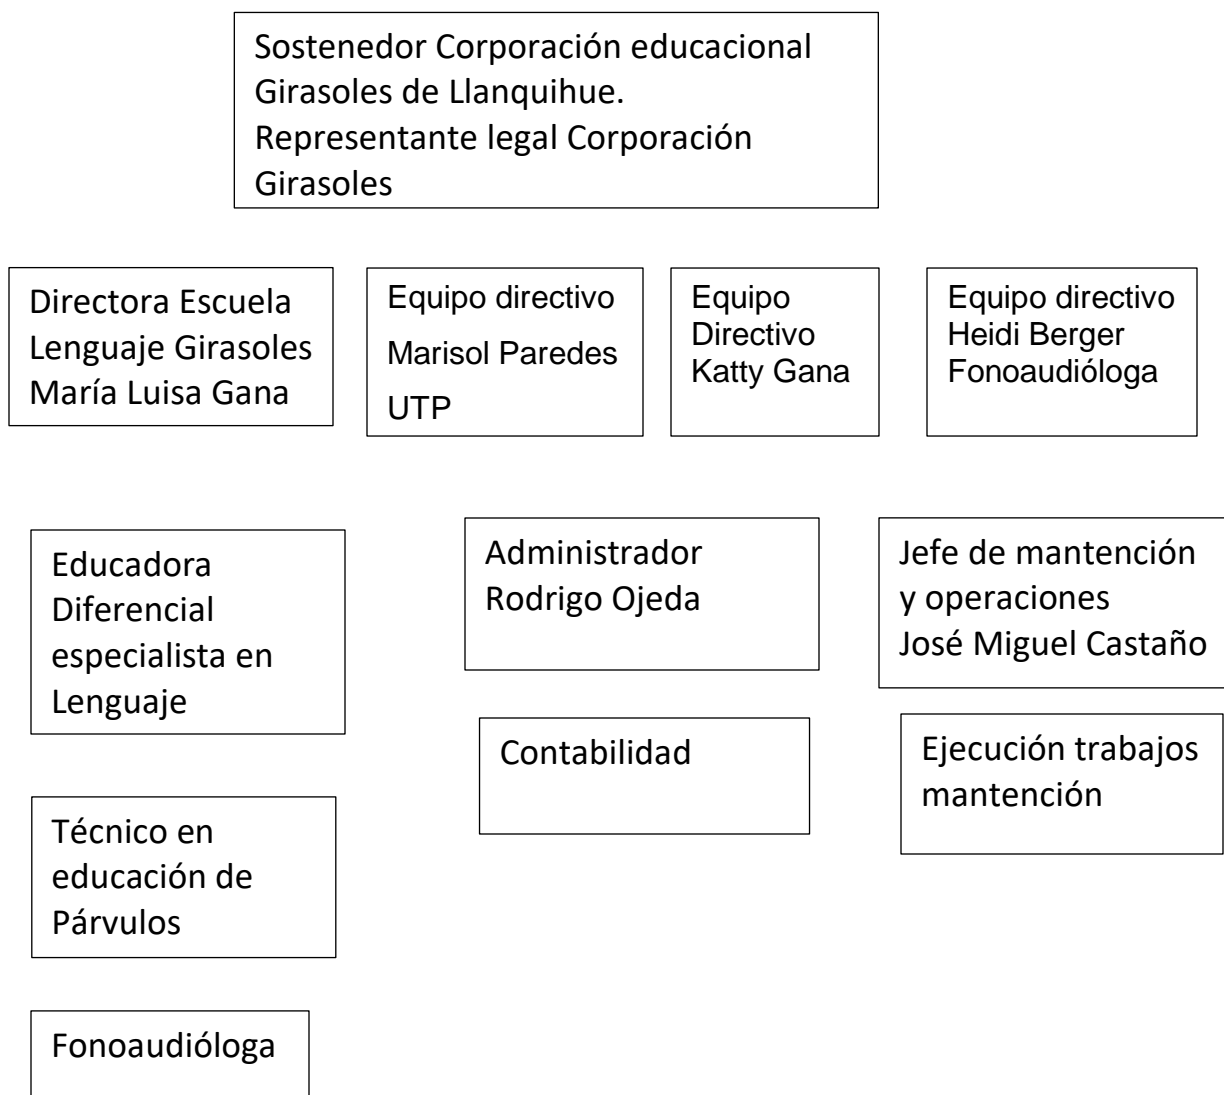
Sostenedor Corporación educacional Girasoles de Llanquihue.
Representante legal Corporación Girasoles

Directora Escuela Lenguaje Girasoles María Luisa Gana

Equipo directivo
Marisol Paredes
UTP

Equipo Directivo Katty Gana

Equipo directivo Heidi Berger Fonoaudióloga

Educadora Diferencial especialista en Lenguaje

Administrador Rodrigo Ojeda

Jefe de mantención y operaciones José Miguel Castaño

Contabilidad

Ejecución trabajos mantención

Técnico en educación de Párvulos

Fonoaudióloga